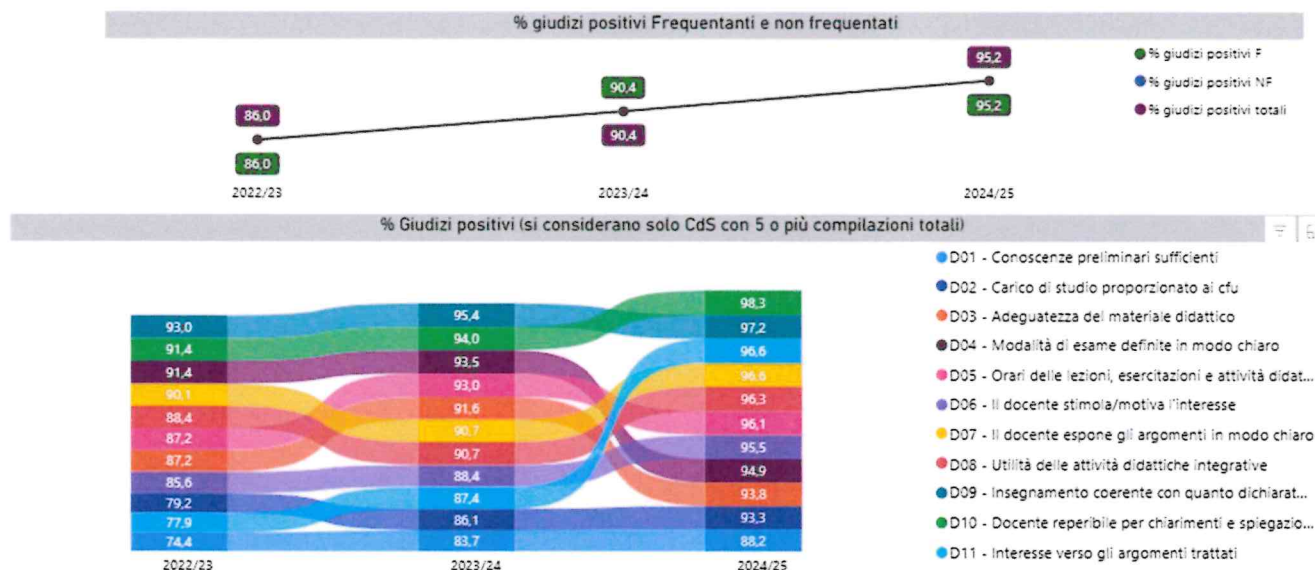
% giudizi positivi Frequentanti e non frequentati

% giudizi positivi F
% giudizi positivi NF
% giudizi positivi totali

86,0
86,0
2022/23

90,4
90,4
2023/24

95,2
95,2
2024/25

% Giudizi positivi (si considerano solo CdS con 5 o più compilazioni totali)

93,0
91,4
91,4
90,1
88,4
87,2
87,2
85,6
79,2
77,9
74,4
2022/23

95,4
94,0
93,5
93,0
91,6
90,7
90,7
88,4
87,4
86,1
83,7
2023/24

98,3
97,2
96,6
96,6
96,3
96,1
95,5
94,9
93,8
93,3
88,2
2024/25

D01 - Conoscenze preliminari sufficienti
D02 - Carico di studio proporzionato ai cfu
D03 - Adeguatezza del materiale didattico
D04 - Modalità di esame definite in modo chiaro
D05 - Orari delle lezioni, esercitazioni e attività didat...
D06 - Il docente stimola/motiva l'interesse
D07 - Il docente espone gli argomenti in modo chiaro
D08 - Utilità delle attività didattiche integrative
D09 - Insegnamento coerente con quanto dichiarat...
D10 - Docente reperibile per chiarimenti e spiegazio...
D11 - Interesse verso gli argomenti trattati